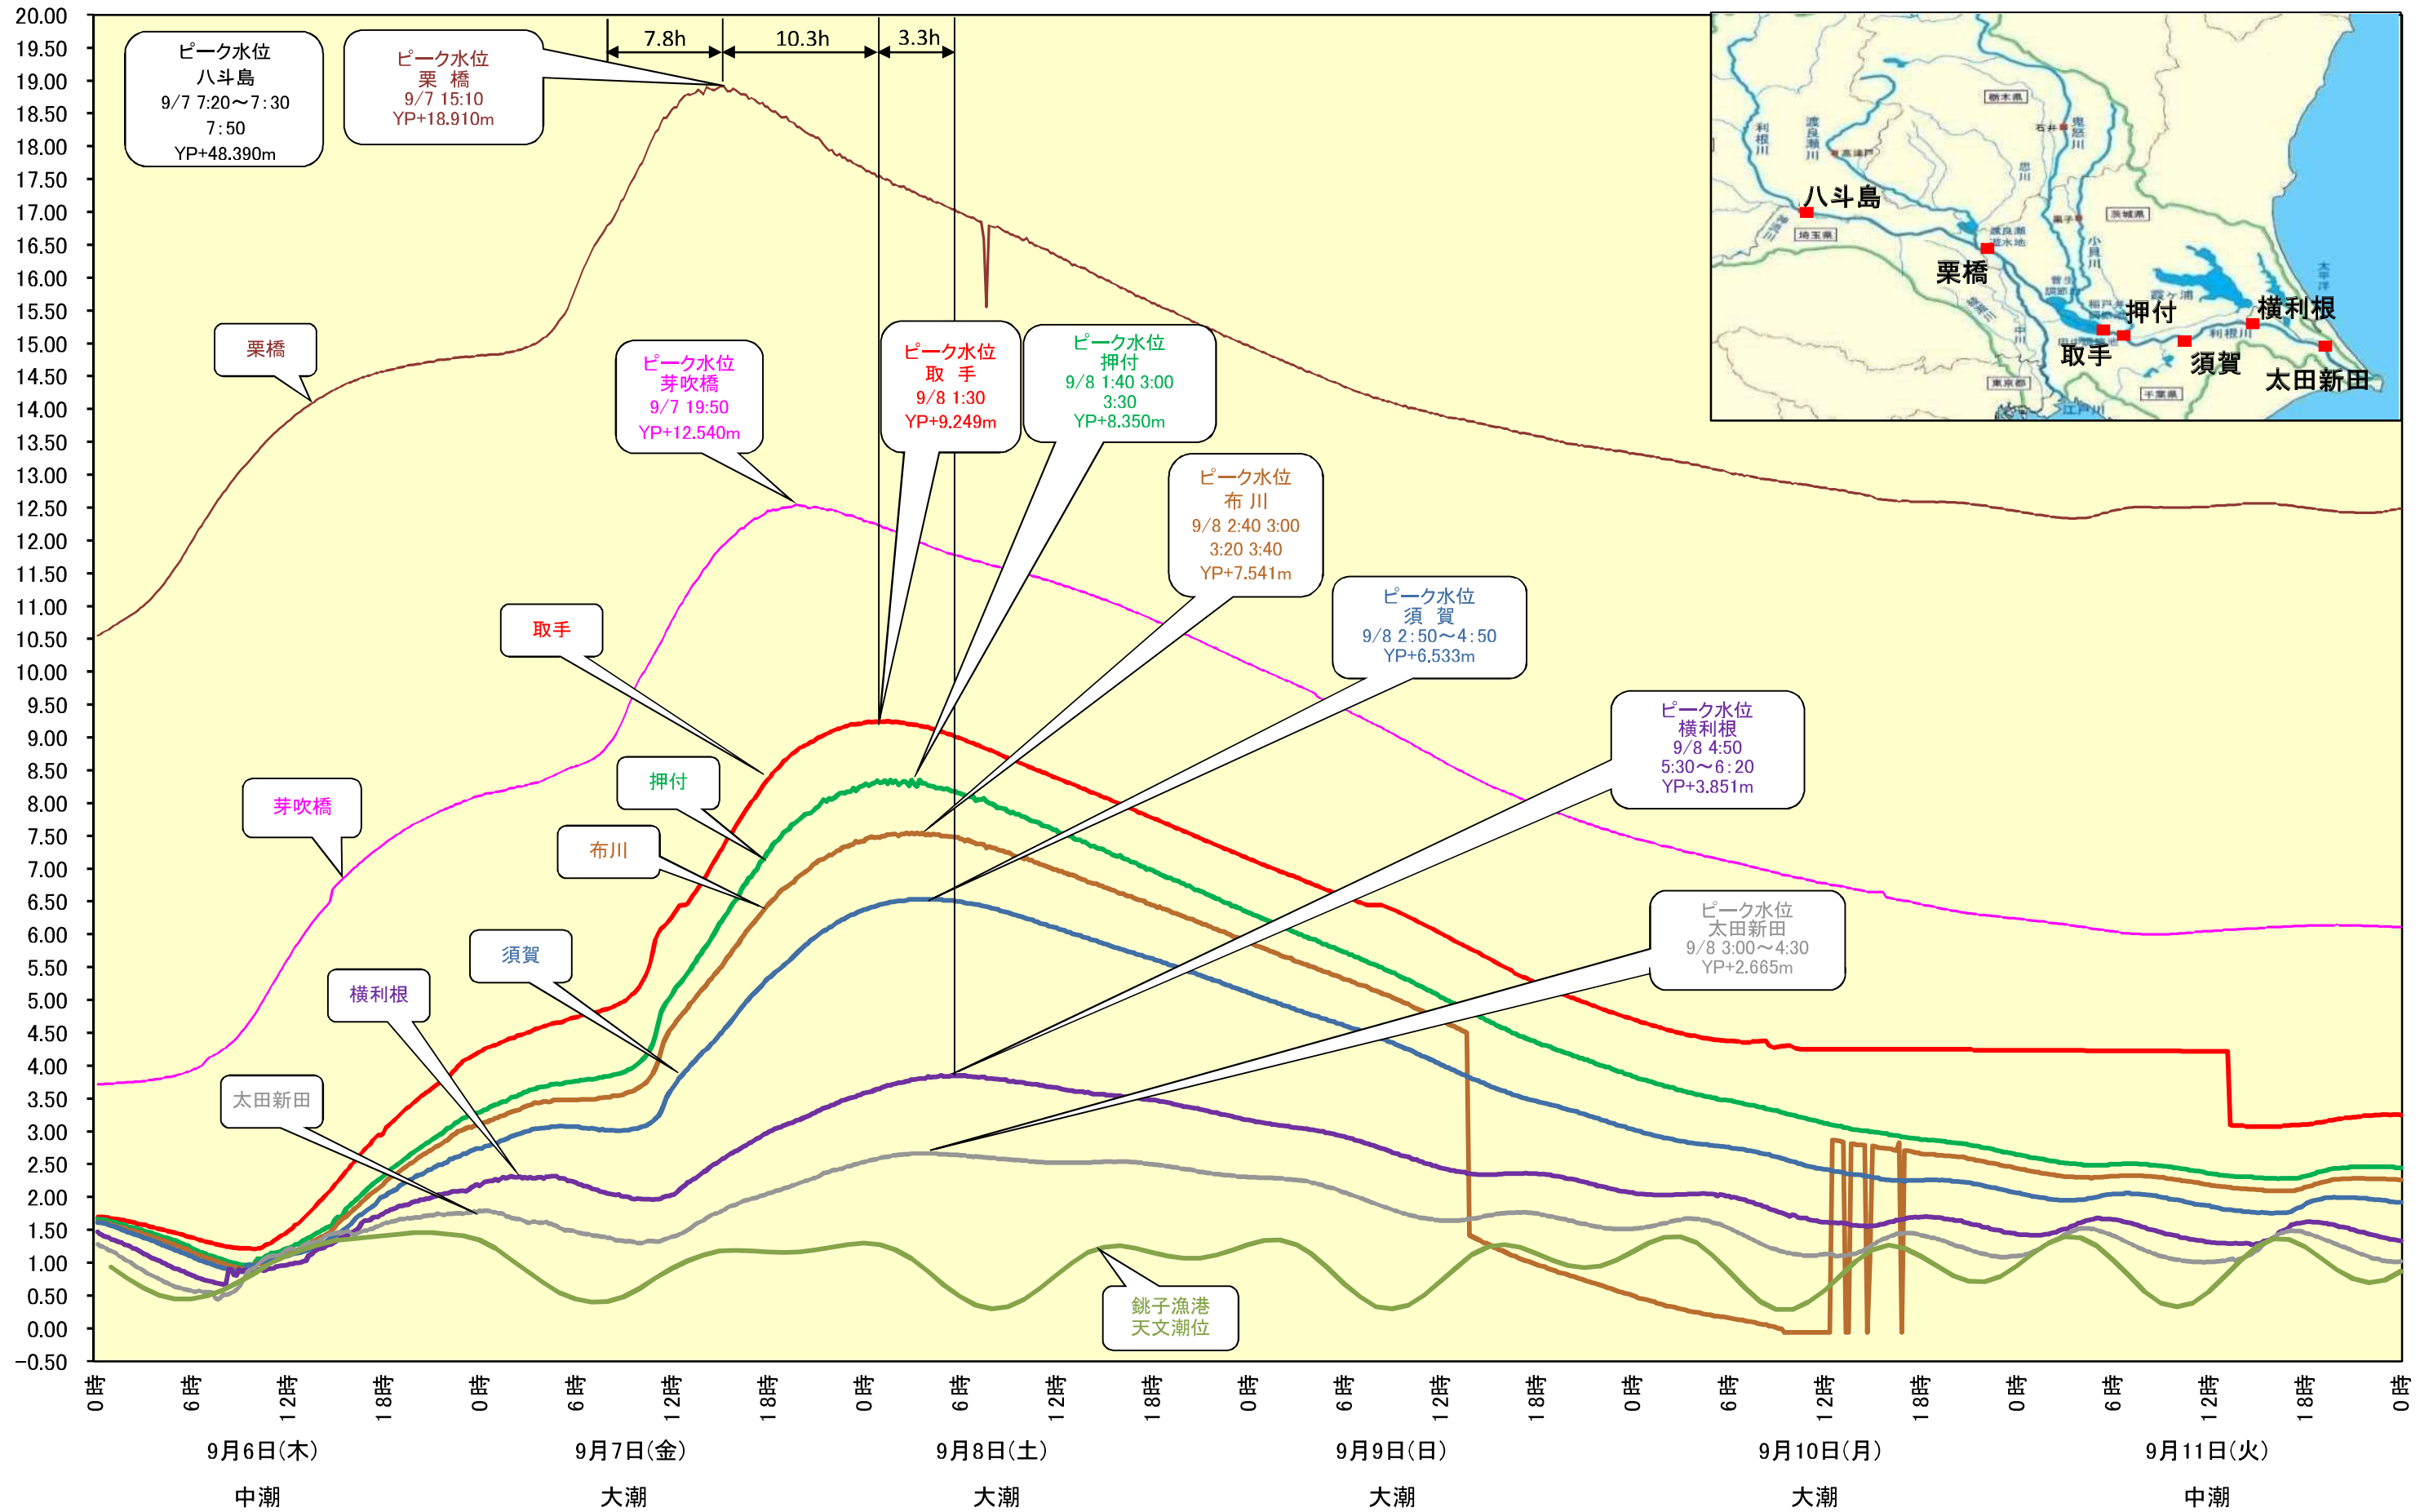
20.00
19.50
19.00
18.50
18.00
17.50
17.00
16.50
16.00
15.50
15.00
14.50
14.00
13.50
13.00
12.50
12.00
11.50
11.00
10.50
10.00
9.50
9.00
8.50
8.00
7.50
7.00
6.50
6.00
5.50
5.00
4.50
4.00
3.50
3.00
2.50
2.00
1.50
1.00
0.50
0.00
−0.50

ピーク水位
八斗島
9/7 7:20〜7:30
7:50
YP+48.390m

ピーク水位
栗 橋
9/7 15:10
YP+18.910m

7.8h
10.3h
3.3h

栗橋

ピーク水位
芽吹橋
9/7 19:50
YP+12.540m

ピーク水位
取 手
9/8 1:30
YP+9.249m

ピーク水位
押付
9/8 1:40 3:00
3:30
YP+8.350m

ピーク水位
布 川
9/8 2:40 3:00
3:20 3:40
YP+7.541m

ピーク水位
須 賀
9/8 2:50〜4:50
YP+6.533m

ピーク水位
横利根
9/8 4:50
5:30〜6:20
YP+3.851m

ピーク水位
太田新田
9/8 3:00〜4:30
YP+2.665m

取手
押付
芽吹橋
布川
須賀
横利根
太田新田

銚子漁港
天文潮位

八斗島
栗橋
押付
横利根
取手
須賀
太田新田

0時 6時 12時 18時 0時 6時 12時 18時 0時 6時 12時 18時 0時 6時 12時 18時 0時 6時 12時 18時 0時 6時 12時 18時 0時

9月6日(木)
中潮
9月7日(金)
大潮
9月8日(土)
大潮
9月9日(日)
大潮
9月10日(月)
大潮
9月11日(火)
中潮